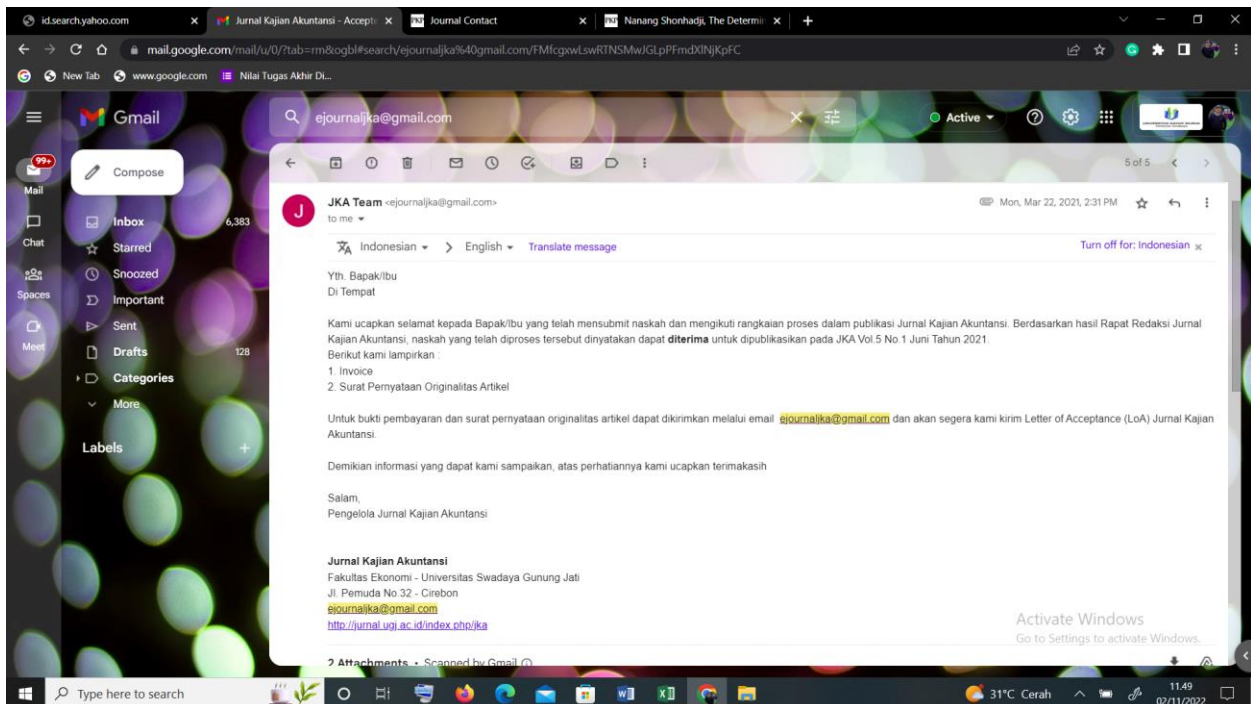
id.search.yahoo.com
Jurnal Kajian Akuntansi - Accept
Journal Contact
Nanang Shonhadji, The Determin
mail.google.com/mail/u/0/?tab=rm&ogbl#search/ejournaljka%40gmail.com/FMfcgxwLswRTNSMwJGLpPFmdXlNjKpFC
New Tab www.google.com Nilai Tugas Akhir Di...

Gmail
ejournaljka@gmail.com
Active
99+
Mail
Chat
Spaces
Meet
Compose
Inbox 6,383
Starred
Snoozed
Important
Sent
Drafts 128
Categories
More
Labels

5 of 5

JKA Team <ejournaljka@gmail.com>
to me
Mon, Mar 22, 2021, 2:31 PM
Indonesian > English Translate message
Turn off for: Indonesian

Yth. Bapak/Ibu
Di Tempat

Kami ucapkan selamat kepada Bapak/Ibu yang telah mensubmit naskah dan mengikuti rangkaian proses dalam publikasi Jurnal Kajian Akuntansi. Berdasarkan hasil Rapat Redaksi Jurnal Kajian Akuntansi, naskah yang telah diproses tersebut dinyatakan dapat **diterima** untuk dipublikasikan pada JKA Vol.5 No.1 Juni Tahun 2021.
Berikut kami lampirkan :
1. Invoice
2. Surat Pernyataan Originalitas Artikel

Untuk bukti pembayaran dan surat pernyataan originalitas artikel dapat dikirimkan melalui email ejournaljka@gmail.com dan akan segera kami kirim Letter of Acceptance (LoA) Jurnal Kajian Akuntansi.

Demikian informasi yang dapat kami sampaikan, atas perhatiannya kami ucapkan terimakasih

Salam,
Pengelola Jurnal Kajian Akuntansi

**Jurnal Kajian Akuntansi**
Fakultas Ekonomi - Universitas Swadaya Gunung Jati
Jl. Pemuda No.32 - Cirebon
ejournaljka@gmail.com
http://jurnal.ugj.ac.id/index.php/jka

2 Attachments • Scanned by Gmail

Activate Windows
Go to Settings to activate Windows.

Type here to search
31°C Cerah
11.49
02/11/2022